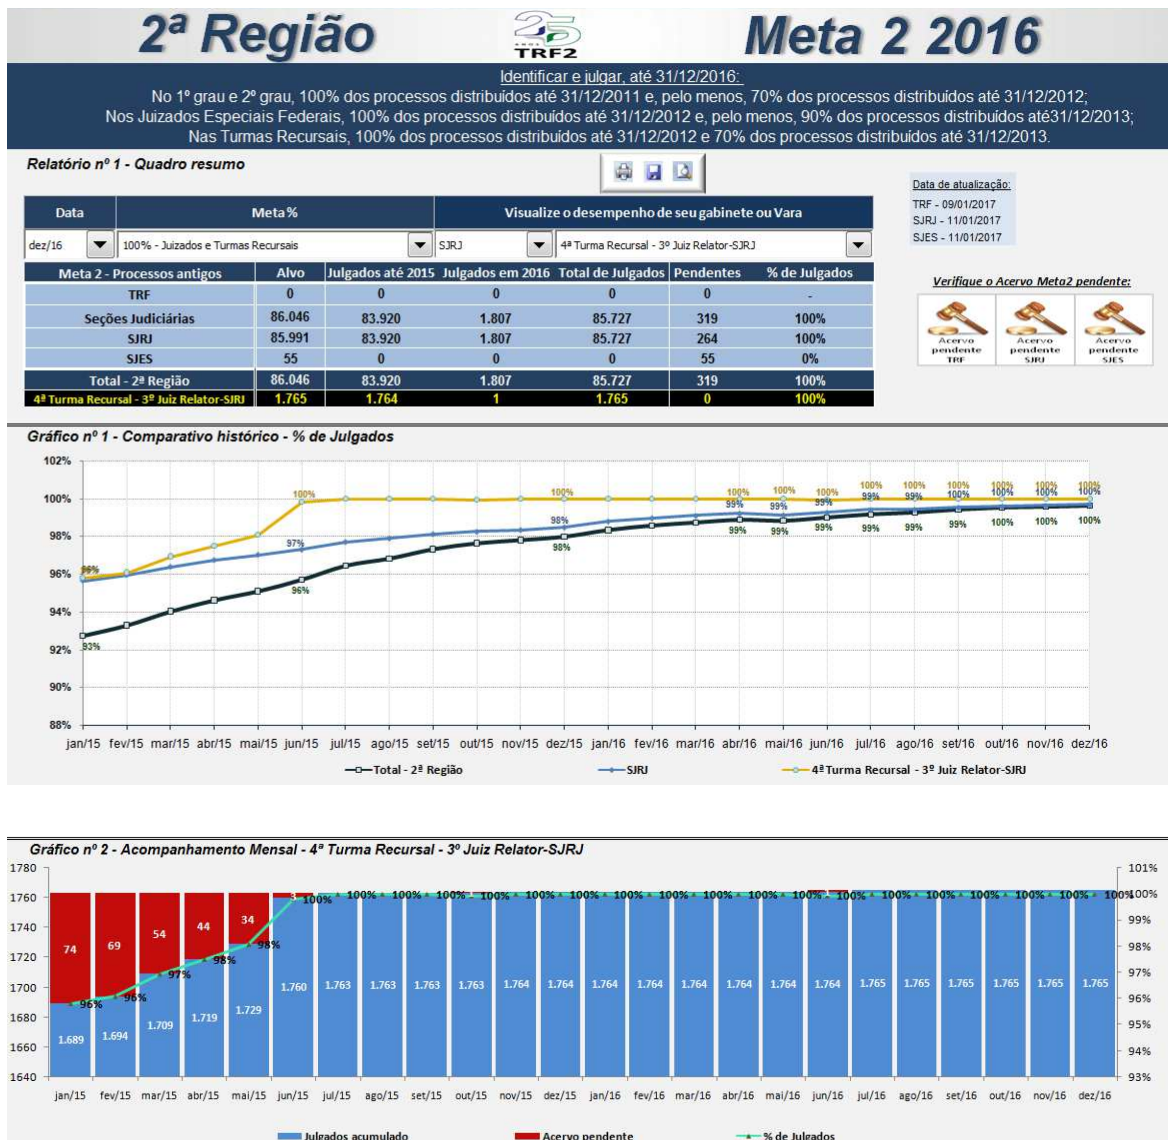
2ª Região

25 ANOS TRF2

Meta 2 2016

Identificar e julgar, até 31/12/2016:
No 1º grau e 2º grau, 100% dos processos distribuídos até 31/12/2011 e, pelo menos, 70% dos processos distribuídos até 31/12/2012;
Nos Juizados Especiais Federais, 100% dos processos distribuídos até 31/12/2012 e, pelo menos, 90% dos processos distribuídos até31/12/2013;
Nas Turmas Recursais, 100% dos processos distribuídos até 31/12/2012 e 70% dos processos distribuídos até 31/12/2013.

Relatório nº 1 - Quadro resumo

Data de atualização:
TRF - 09/01/2017
SJRJ - 11/01/2017
SJES - 11/01/2017

| Data | Meta% | Visualize o desempenho de seu gabinete ou Vara | |
|---|---|---|---|
| dez/16 | 100% - Juizados e Turmas Recursais | SJRJ | 4ª Turma Recursal - 3º Juiz Relator-SJRJ |

| Meta 2 - Processos antigos | Alvo | Julgados até 2015 | Julgados em 2016 | Total de Julgados | Pendentes | % de Julgados |
|---|---|---|---|---|---|---|
| TRF | 0 | 0 | 0 | 0 | 0 | - |
| Seções Judiciárias | 86.046 | 83.920 | 1.807 | 85.727 | 319 | 100% |
| SJRJ | 85.991 | 83.920 | 1.807 | 85.727 | 264 | 100% |
| SJES | 55 | 0 | 0 | 0 | 55 | 0% |
| Total - 2ª Região | 86.046 | 83.920 | 1.807 | 85.727 | 319 | 100% |
| 4ª Turma Recursal - 3º Juiz Relator-SJRJ | 1.765 | 1.764 | 1 | 1.765 | 0 | 100% |

Verifique o Acervo Meta2 pendente:
Acervo pendente TRF
Acervo pendente SJRJ
Acervo pendente SJES

Gráfico nº 1 - Comparativo histórico - % de Julgados

102%
100%
98%
96%
94%
92%
90%
88%

96% 100% 100% 100% 100% 100% 100% 100% 100% 100% 100% 100%
97% 98% 99% 99% 99% 99% 99% 100%
93% 96% 98% 99% 99% 99% 99% 99% 99% 100% 100% 100%

jan/15 fev/15 mar/15 abr/15 mai/15 jun/15 jul/15 ago/15 set/15 out/15 nov/15 dez/15 jan/16 fev/16 mar/16 abr/16 mai/16 jun/16 jul/16 ago/16 set/16 out/16 nov/16 dez/16

Total - 2ª Região
SJRJ
4ª Turma Recursal - 3º Juiz Relator-SJRJ

Gráfico nº 2 - Acompanhamento Mensal - 4ª Turma Recursal - 3º Juiz Relator-SJRJ

1780
1760
1740
1720
1700
1680
1660
1640

101%
100%
99%
98%
97%
96%
95%
94%
93%

74 69 54 44 34

96% 96% 97% 98% 98% 100% 100% 100% 100% 100% 100% 100% 100% 100% 100% 100% 100% 100% 100% 100% 100% 100% 100% 100%

1.689 1.694 1.709 1.719 1.729 1.760 1.763 1.763 1.763 1.763 1.764 1.764 1.764 1.764 1.764 1.764 1.764 1.764 1.765 1.765 1.765 1.765 1.765 1.765

jan/15 fev/15 mar/15 abr/15 mai/15 jun/15 jul/15 ago/15 set/15 out/15 nov/15 dez/15 jan/16 fev/16 mar/16 abr/16 mai/16 jun/16 jul/16 ago/16 set/16 out/16 nov/16 dez/16

Julgados acumulado
Acervo pendente
% de Julgados